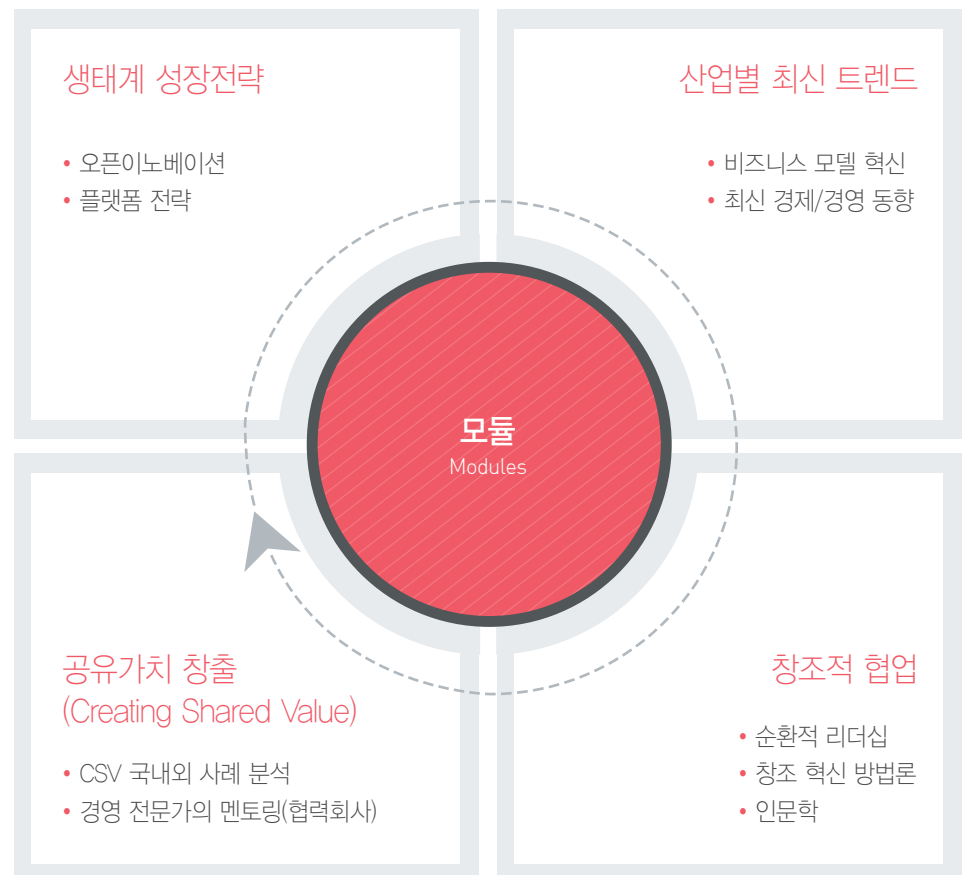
생태계 성장전략

• 오픈이노베이션
• 플랫폼 전략

산업별 최신 트렌드

• 비즈니스 모델 혁신
• 최신 경제/경영 동향

모듈
Modules

공유가치 창출
(Creating Shared Value)

• CSV 국내외 사례 분석
• 경영 전문가의 멘토링(협력회사)

창조적 협업

• 순환적 리더십
• 창조 혁신 방법론
• 인문학